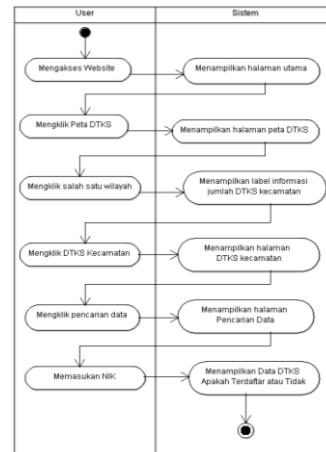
User

Sistem

Mengakses Website

Menampilkan halaman utama

Mengklik Peta DTKS

Menampilkan halaman peta DTKS

Mengklik salah satu wilayah

Menampilkan label informasi jumlah DTKS kecamatan

Mengklik DTKS Kecamatan

Menampilkan halaman DTKS kecamatan

Mengklik pencarian data

Menampilkan halaman Pencarian Data

Memasukan NIK

Menampilkan Data DTKS Apakah Terdaftar atau Tidak